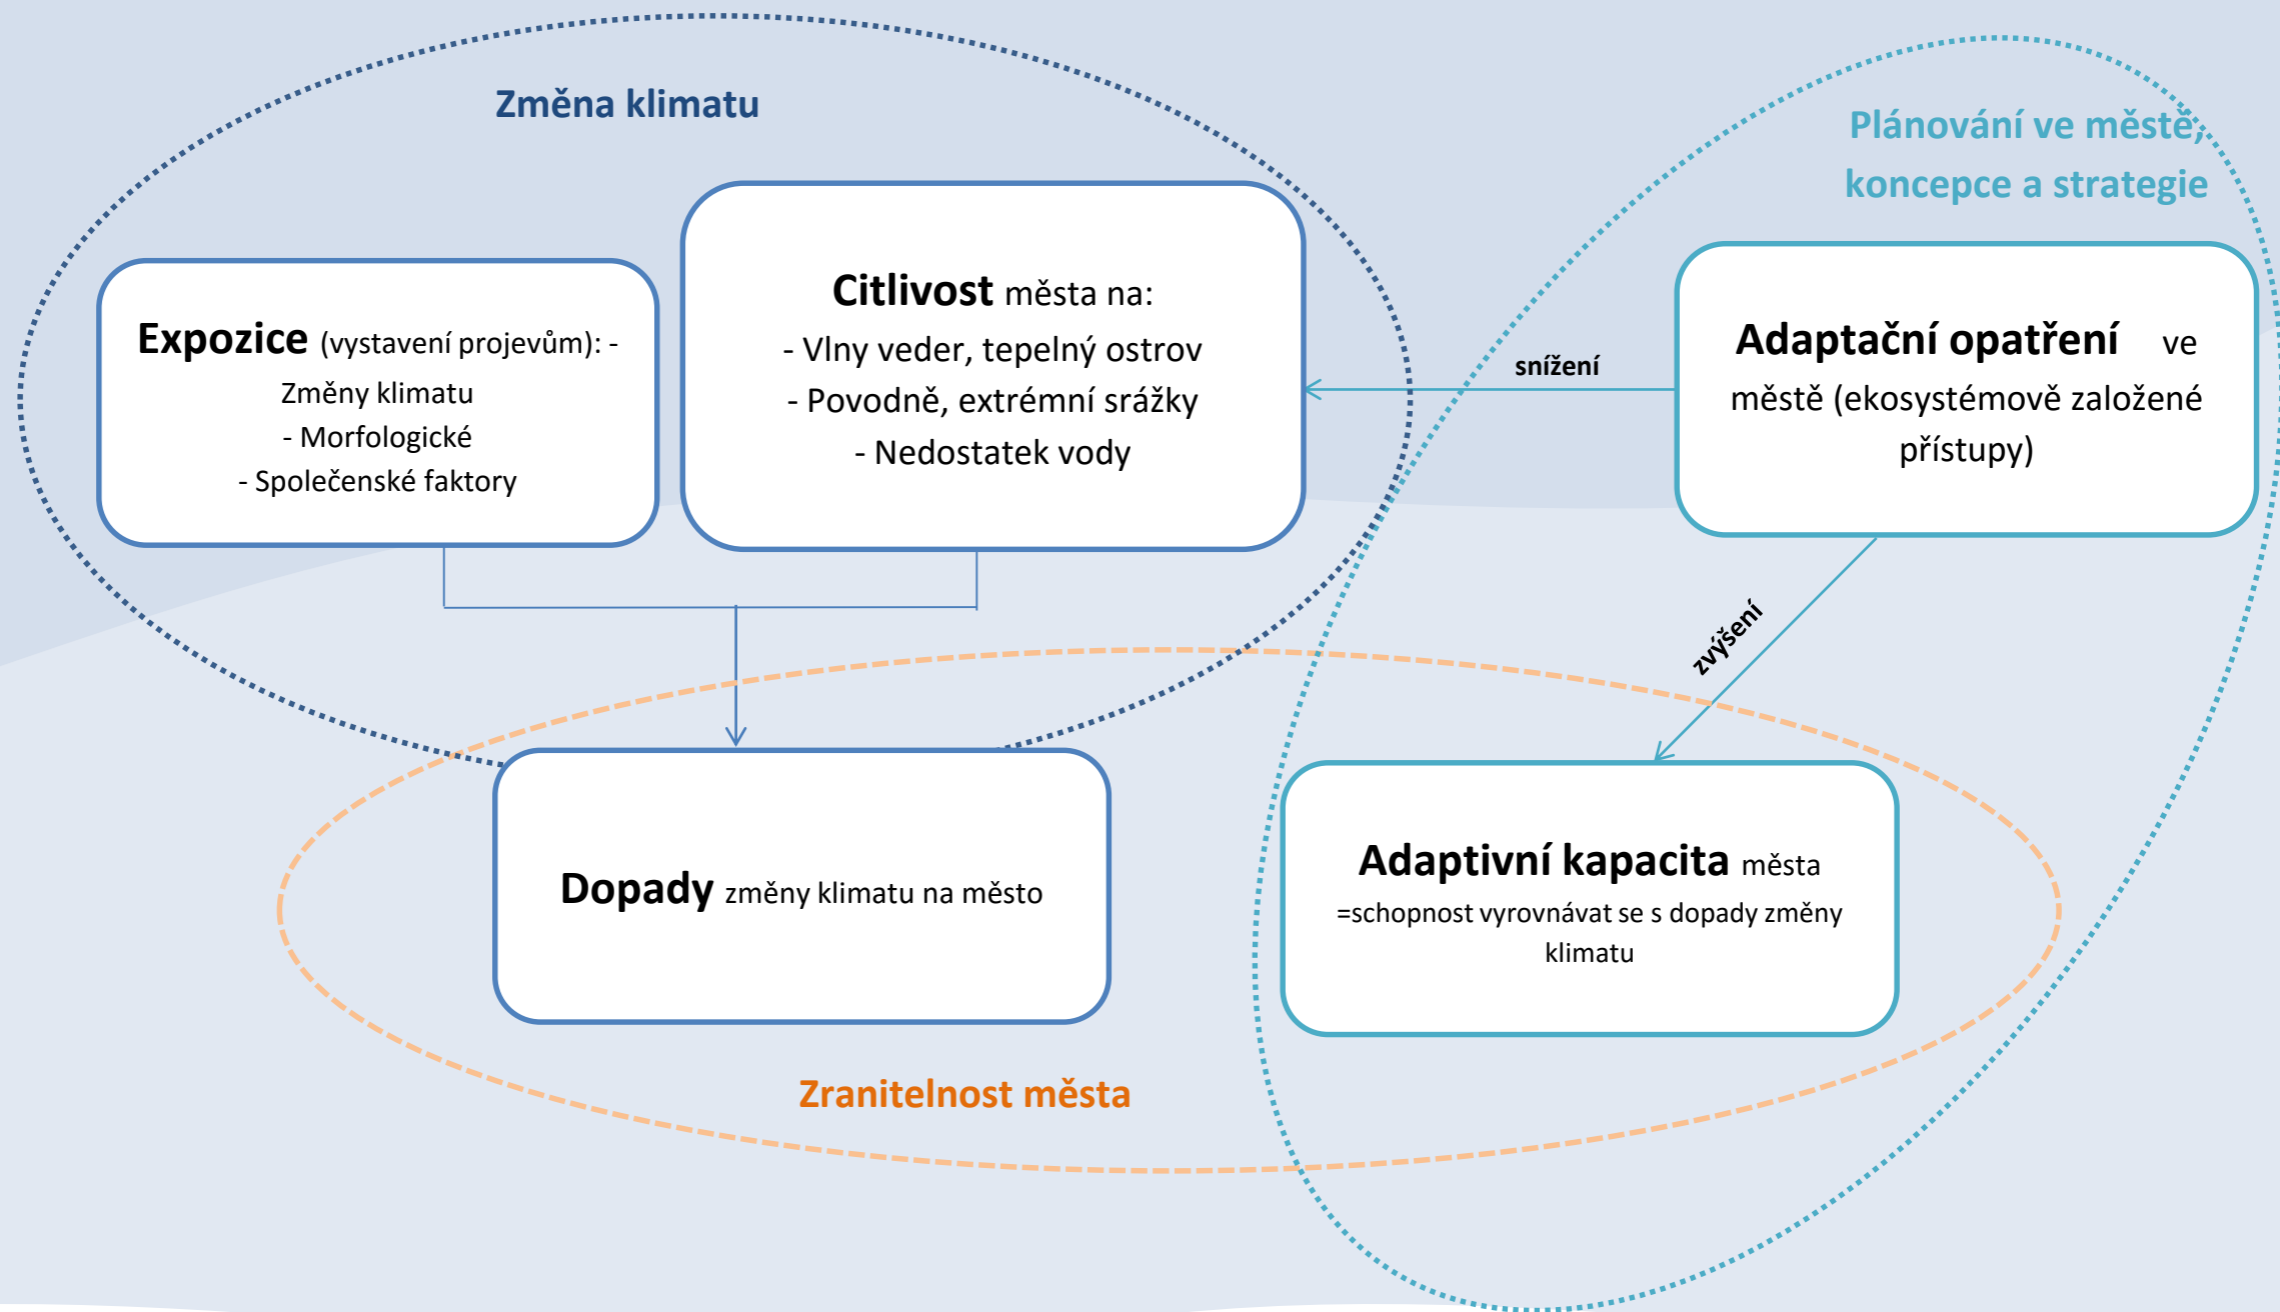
Změna klimatu

Plánování ve městě, koncepce a strategie

Expozice (vystavení projevům): - Změny klimatu
- Morfologické
- Společenské faktory

Citlivost města na:
- Vlny veder, tepelný ostrov
- Povodně, extrémní srážky
- Nedostatek vody

snížení

Adaptační opatření ve městě (ekosystémově založené přístupy)

zvýšení

Dopady změny klimatu na město

Adaptivní kapacita města
=schopnost vyrovnávat se s dopady změny klimatu

Zranitelnost města